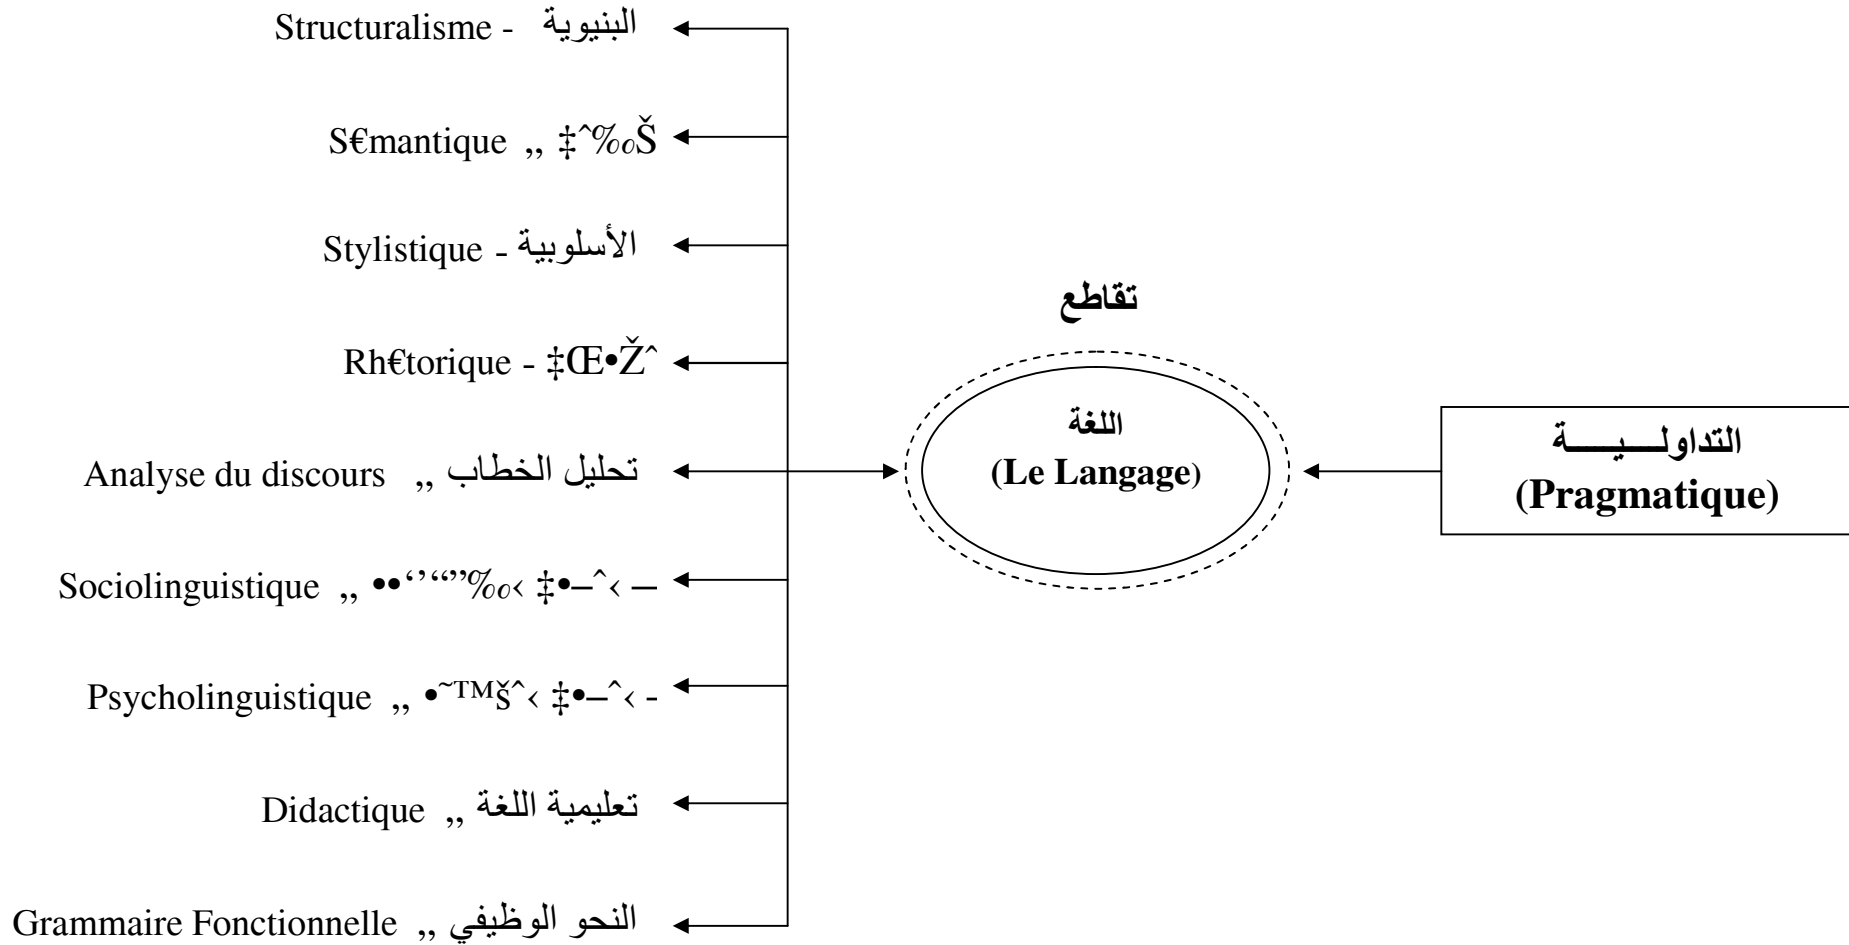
التداولـــيــــة
(Pragmatique)

تقاطع

اللغة
(Le Langage)

Structuralisme - البنيوية

S€mantique ,, ‡ˆ‰Š

Stylistique - الأسلوبية

Rh€torique - ‡Œ•Žˆ

Analyse du discours ,, تحليل الخطاب

Sociolinguistique ,, ••‘‘“”‰‹ ‡•–ˆ‹ –

Psycholinguistique ,, •˜™šˆ‹ ‡•–ˆ‹ -

Didactique ,, تعليمية اللغة

Grammaire Fonctionnelle ,, النحو الوظيفي